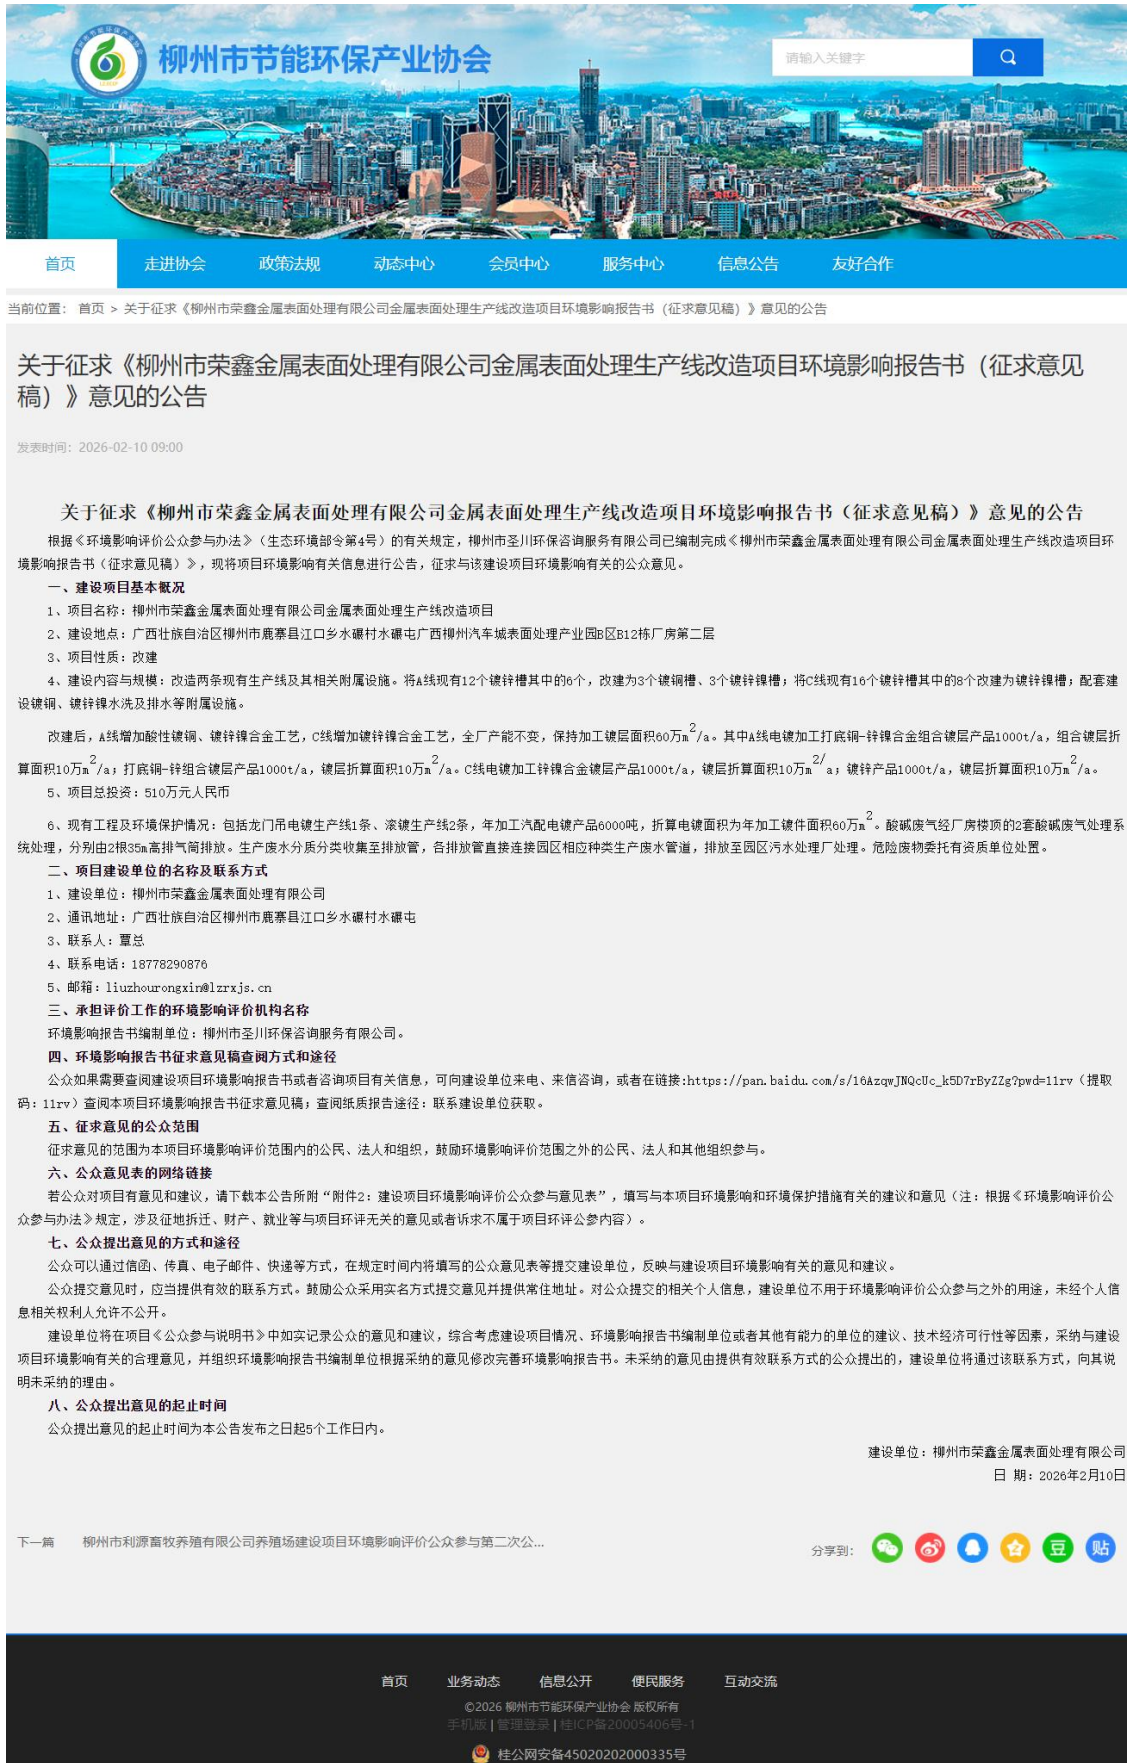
柳州市节能环保产业协会

请输入关键字

首页 走进协会 政策法规 动态中心 会员中心 服务中心 信息公告 友好合作

当前位置： 首页 > 关于征求《柳州市荣鑫金属表面处理有限公司金属表面处理生产线改造项目环境影响报告书（征求意见稿）》意见的公告

关于征求《柳州市荣鑫金属表面处理有限公司金属表面处理生产线改造项目环境影响报告书（征求意见稿）》意见的公告

发表时间：2026-02-10 09:00

关于征求《柳州市荣鑫金属表面处理有限公司金属表面处理生产线改造项目环境影响报告书（征求意见稿）》意见的公告

根据《环境影响评价公众参与办法》（生态环境部令第4号）的有关规定，柳州市圣川环保咨询服务有限公司已编制完成《柳州市荣鑫金属表面处理有限公司金属表面处理生产线改造项目环境影响报告书（征求意见稿）》，现将项目环境影响有关信息进行公告，征求与该建设项目环境影响有关的公众意见。

一、建设项目基本概况

1、项目名称：柳州市荣鑫金属表面处理有限公司金属表面处理生产线改造项目

2、建设地点：广西壮族自治区柳州市鹿寨县江口乡水碾村水碾屯广西柳州汽车城表面处理产业园B区B12栋厂房第二层

3、项目性质：改建

4、建设内容与规模：改造两条现有生产线及其相关附属设施。将A线现有12个镀锌槽其中的6个，改建为3个镀铜槽、3个镀锌镍槽；将C线现有16个镀锌槽其中的8个改建为镀锌镍槽；配套建设镀铜、镀锌镍水洗及排水等附属设施。

改建后，A线增加酸性镀铜、镀锌镍合金工艺，C线增加镀锌镍合金工艺，全厂产能不变，保持加工镀层面积60万m$^2$/a。其中A线电镀加工打底铜-锌镍合金组合镀层产品1000t/a，组合镀层折算面积10万m$^2$/a；打底铜-锌镍组合镀层产品1000t/a，镀层折算面积10万m$^2$/a。C线电镀加工锌镍合金镀层产品1000t/a，镀层折算面积10万m$^{2/}$a；镀锌产品1000t/a，镀层折算面积10万m$^2$/a。

5、项目总投资：510万元人民币

6、现有工程及环境保护情况：包括龙门吊电镀生产线1条、滚镀生产线2条，年加工汽配电镀产品6000吨，折算电镀面积为年加工镀件面积60万m$^2$。酸碱废气经厂房楼顶的2套酸碱废气处理系统处理，分别由2根35m高排气筒排放。生产废水分质分类收集至排放管，各排放管直接连接园区相应种类生产废水管道，排放至园区污水处理厂处理。危险废物委托有资质单位处置。

二、项目建设单位的名称及联系方式

1、建设单位：柳州市荣鑫金属表面处理有限公司

2、通讯地址：广西壮族自治区柳州市鹿寨县江口乡水碾村水碾屯

3、联系人：覃总

4、联系电话：18778290876

5、邮箱：liuzhourongxin@lzrxjs.cn

三、承担评价工作的环境影响评价机构名称

环境影响报告书编制单位：柳州市圣川环保咨询服务有限公司。

四、环境影响报告书征求意见稿查阅方式和途径

公众如果需要查阅建设项目环境影响报告书或者咨询项目有关信息，可向建设单位来电、来信咨询，或者在链接:https://pan.baidu.com/s/16AzqwJNQcUc_k5D7rByZZg?pwd=11rv（提取码：11rv）查阅本项目环境影响报告书征求意见稿；查阅纸质报告途径：联系建设单位获取。

五、征求意见的公众范围

征求意见的范围为本项目环境影响评价范围内的公民、法人和组织，鼓励环境影响评价范围之外的公民、法人和其他组织参与。

六、公众意见表的网络链接

若公众对项目有意见和建议，请下载本公告所附“附件2：建设项目环境影响评价公众参与意见表”，填写与本项目环境影响和环境保护措施有关的建议和意见（注：根据《环境影响评价公众参与办法》规定，涉及征地拆迁、财产、就业等与项目环评无关的意见或者诉求不属于项目环评公参内容）。

七、公众提出意见的方式和途径

公众可以通过信函、传真、电子邮件、快递等方式，在规定时间内将填写的公众意见表等提交建设单位，反映与建设项目环境影响有关的意见和建议。

公众提交意见时，应当提供有效的联系方式。鼓励公众采用实名方式提交意见并提供常住地址。对公众提交的相关个人信息，建设单位不用于环境影响评价公众参与之外的用途，未经个人信息相关权利人允许不公开。

建设单位将在项目《公众参与说明书》中如实记录公众的意见和建议，综合考虑建设项目情况、环境影响报告书编制单位或者其他有能力的单位的建议、技术经济可行性等因素，采纳与建设项目环境影响有关的合理意见，并组织环境影响报告书编制单位根据采纳的意见修改完善环境影响报告书。未采纳的意见由提供有效联系方式的公众提出的，建设单位将通过该联系方式，向其说明未采纳的理由。

八、公众提出意见的起止时间

公众提出意见的起止时间为本公告发布之日起5个工作日内。

建设单位：柳州市荣鑫金属表面处理有限公司
日 期：2026年2月10日

下一篇 柳州市利源畜牧养殖有限公司养殖场建设项目环境影响评价公众参与第二次公...

分享到：

首页 业务动态 信息公开 便民服务 互动交流

©2026 柳州市节能环保产业协会 版权所有

手机版 | 管理登录 | 桂ICP备20005406号-1

桂公网安备45020202000335号